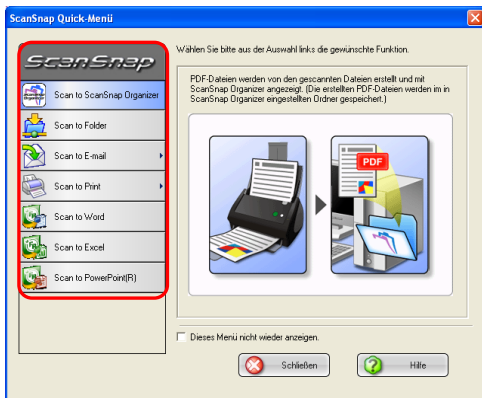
ScanSnap Quick-Menü

ScanSnap

Scan to ScanSnap Organizer

Scan to Folder

Scan to E-mail

Scan to Print

Scan to Word

Scan to Excel

Scan to PowerPoint(R)

Wählen Sie bitte aus der Auswahl links die gewünschte Funktion.

PDF-Dateien werden von den gescannten Dateien erstellt und mit ScanSnap Organizer angezeigt. (Die erstellten PDF-Dateien werden im in ScanSnap Organizer eingestellten Ordner gespeichert.)

PDF

Dieses Menü nicht wieder anzeigen.

Schließen

Hilfe